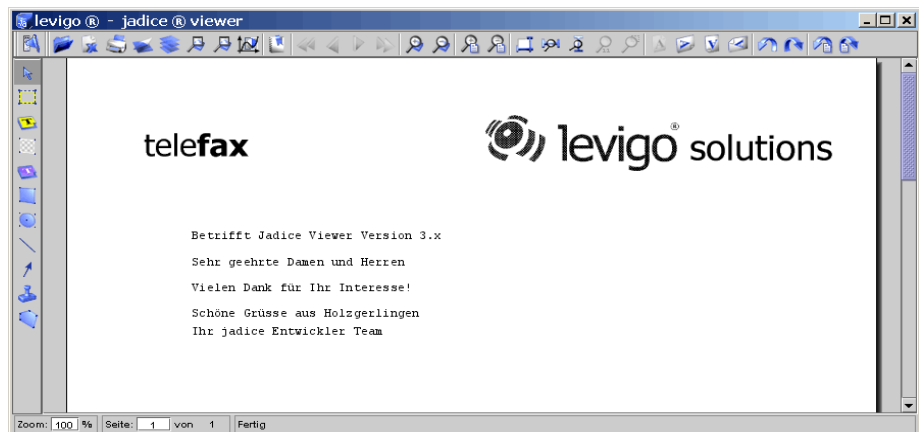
levigo ® - jadice ® viewer

telefax

levigo® solutions

Betrifft Jadice Viewer Version 3.x

Sehr geehrte Damen und Herren

Vielen Dank für Ihr Interesse!

Schöne Grüsse aus Holzgerlingen
Ihr jadice Entwickler Team

Zoom: 100 % Seite: 1 von 1 Fertig